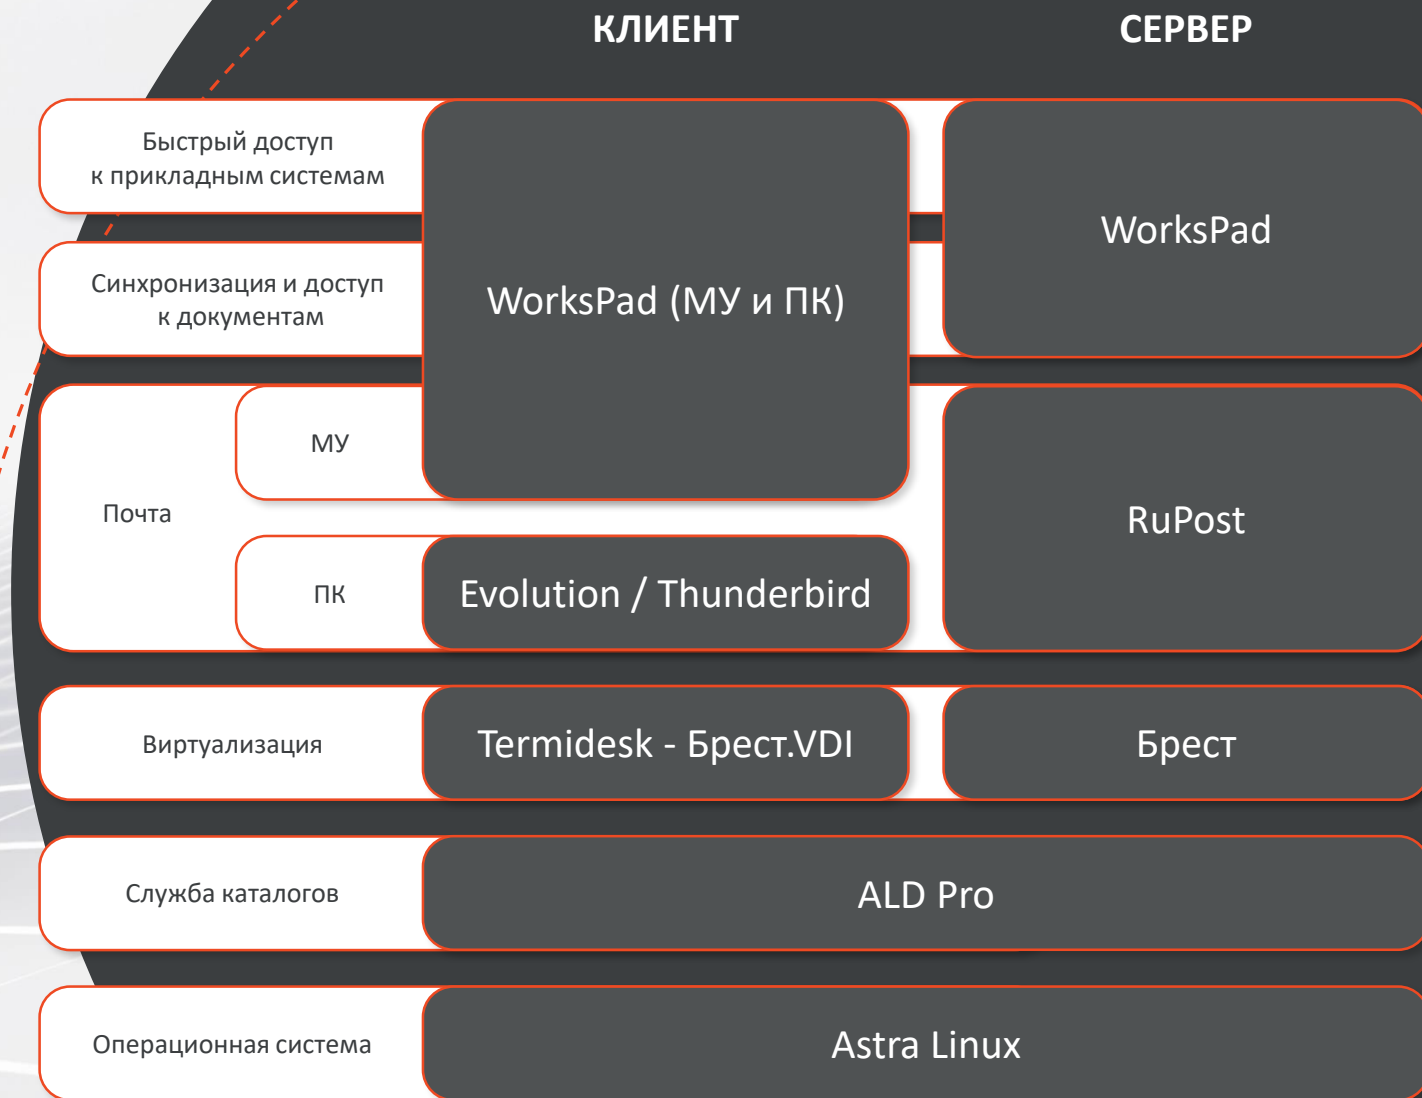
КЛИЕНТ

СЕРВЕР

Быстрый доступ к прикладным системам

Синхронизация и доступ к документам

WorksPad (МУ и ПК)

WorksPad

Почта

МУ

ПК

Evolution / Thunderbird

RuPost

Виртуализация

Termidesk - Брест.VDI

Брест

Служба каталогов

ALD Pro

Операционная система

Astra Linux